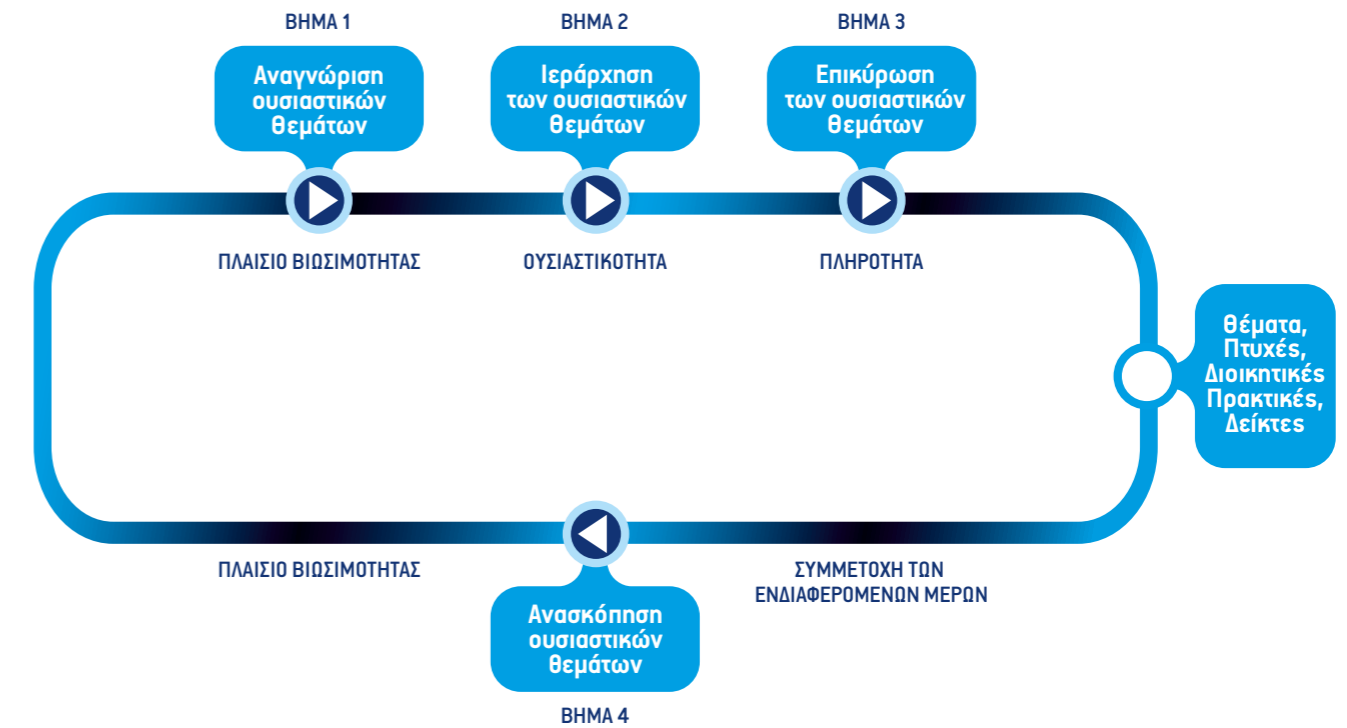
ΒΗΜΑ 1

Αναγνώριση ουσιαστικών θεμάτων

ΒΗΜΑ 2

Ιεράρχηση των ουσιαστικών θεμάτων

ΒΗΜΑ 3

Επικύρωση των ουσιαστικών θεμάτων

ΠΛΑΙΣΙΟ ΒΙΩΣΙΜΟΤΗΤΑΣ

ΟΥΣΙΑΣΤΙΚΟΤΗΤΑ

ΠΛΗΡΟΤΗΤΑ

Θέματα, Πτυχές, Διοικητικές Πρακτικές, Δείκτες

ΠΛΑΙΣΙΟ ΒΙΩΣΙΜΟΤΗΤΑΣ

ΣΥΜΜΕΤΟΧΗ ΤΩΝ ΕΝΔΙΑΦΕΡΟΜΕΝΩΝ ΜΕΡΩΝ

Ανασκόπηση ουσιαστικών θεμάτων

ΒΗΜΑ 4